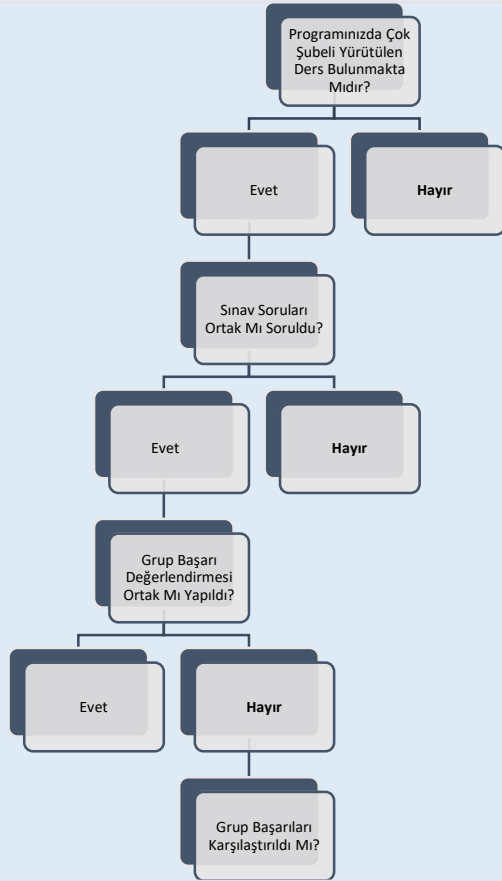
Programınızda Çok Şubeli Yürütülen Ders Bulunmakta Mıdır?

Evet

Hayır

Sınav Soruları Ortak Mı Soruldu?

Evet

Hayır

Grup Başarı Değerlendirmesi Ortak Mı Yapıldı?

Evet

Hayır

Grup Başarıları Karşılaştırıldı Mı?